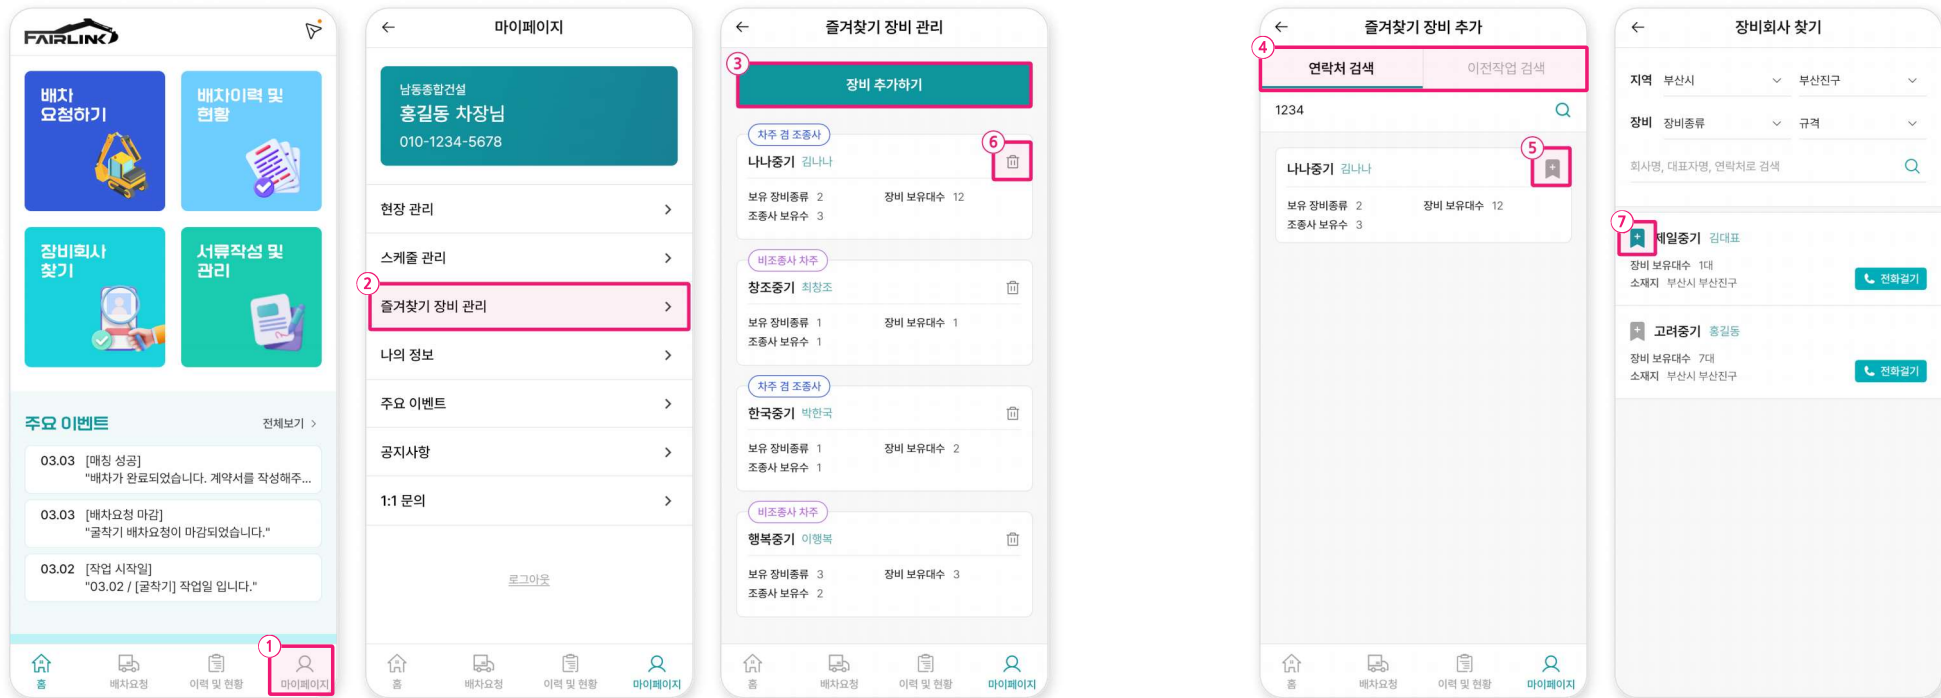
FAIRLINK

배차 요청하기

배차이력 및 현황

장비회사 찾기

서류작성 및 관리

주요 이벤트
전체보기 >

03.03 [매칭 성공]
"배차가 완료되었습니다. 계약서를 작성해주...

03.03 [배차요청 마감]
"굴착기 배차요청이 마감되었습니다."

03.02 [작업 시작일]
"03.02 / [굴착기] 작업일 입니다."

홈 배차요청 이력 및 현황 ① 마이페이지

← 마이페이지

남동종합건설
홍길동 차장님
010-1234-5678

현장 관리 >
스케줄 관리 >
② 즐겨찾기 장비 관리 >
나의 정보 >
주요 이벤트 >
공지사항 >
1:1 문의 >

로그아웃

홈 배차요청 이력 및 현황 마이페이지

← 즐겨찾기 장비 관리

③ 장비 추가하기

차주 겸 조종사
나나중기 김나나 ⑥
보유 장비종류 2 장비 보유대수 12
조종사 보유수 3

비조종사 차주
창조중기 최창조
보유 장비종류 1 장비 보유대수 1
조종사 보유수 1

차주 겸 조종사
한국중기 박한국
보유 장비종류 1 장비 보유대수 2
조종사 보유수 1

비조종사 차주
행복중기 이행복
보유 장비종류 3 장비 보유대수 3
조종사 보유수 2

홈 배차요청 이력 및 현황 마이페이지

← 즐겨찾기 장비 추가

④ 연락처 검색 이전작업 검색

1234

나나중기 김나나 ⑤
보유 장비종류 2 장비 보유대수 12
조종사 보유수 3

홈 배차요청 이력 및 현황 마이페이지

← 장비회사 찾기

지역 부산시 부산진구
장비 장비종류 규격

회사명, 대표자명, 연락처로 검색

⑦ 제일중기 김대표
장비 보유대수 1대
소재지 부산시 부산진구
전화걸기

고려중기 홍길동
장비 보유대수 7대
소재지 부산시 부산진구
전화걸기